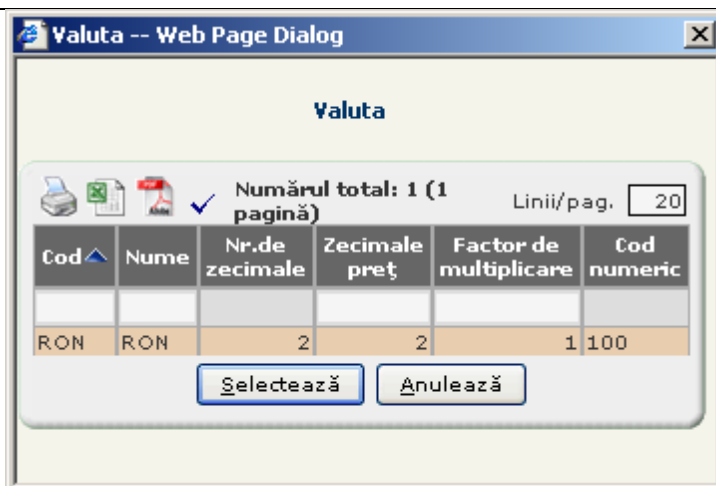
Valuta -- Web Page Dialog

Valuta

Numărul total: 1 (1 pagină)

Linii/pag. 20

| Cod | Nume | Nr.de zecimale | Zecimale preț | Factor de multiplicare | Cod numeric |
|---|---|---|---|---|---|
| | | | | | |
| RON | RON | 2 | 2 | 1 | 100 |

Selectează Anulează